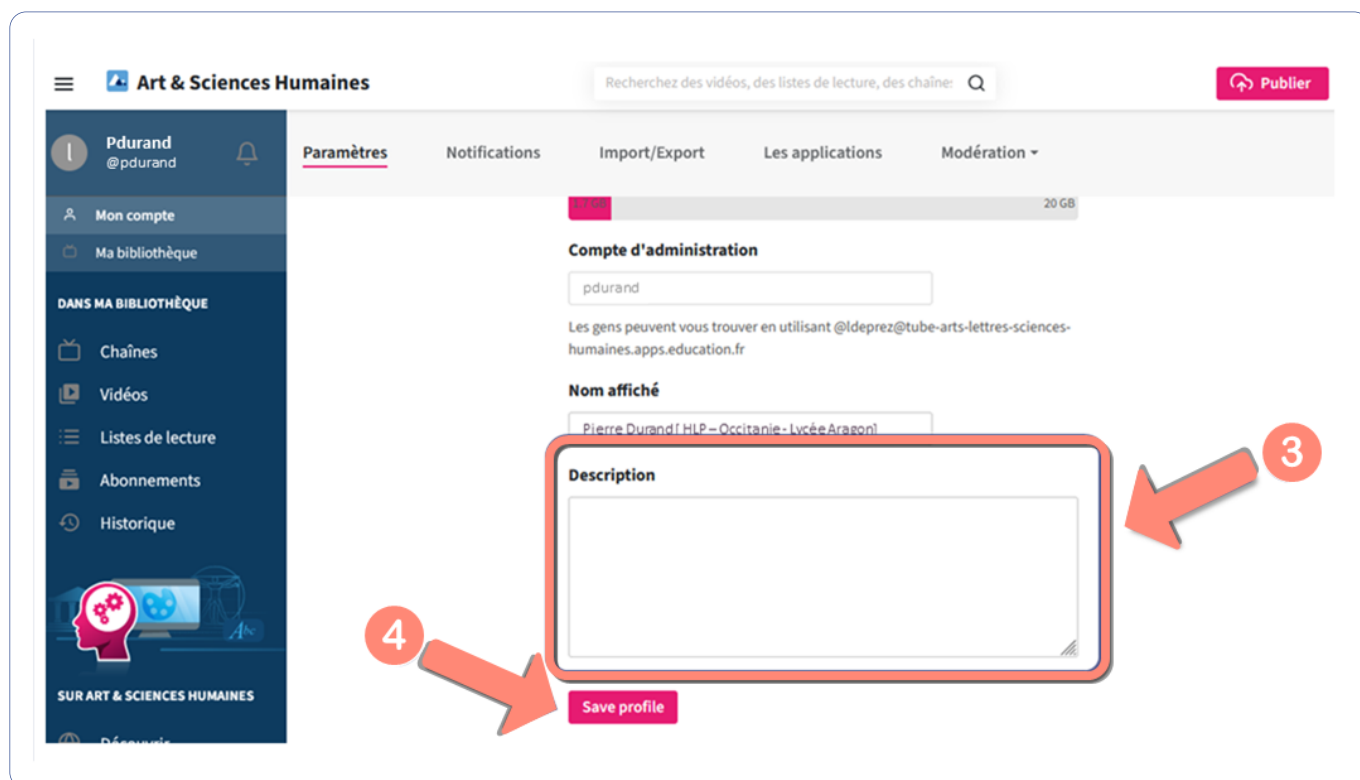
Art & Sciences Humaines

Recherchez des vidéos, des listes de lecture, des chaîne:

Publier

Pdurand
@pdurand

Mon compte

Ma bibliothèque

DANS MA BIBLIOTHÈQUE

Chaînes

Vidéos

Listes de lecture

Abonnements

Historique

SUR ART & SCIENCES HUMAINES

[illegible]

Paramètres

Notifications

Import/Export

Les applications

Modération

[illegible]

20 GB

Compte d'administration

pdurand

Les gens peuvent vous trouver en utilisant @ldeprez@tube-arts-lettres-sciences-humaines.apps.education.fr

Nom affiché

Pierre Durand [ HLP – Occitanie - Lycée Aragon]

Description

3

4

Save profile